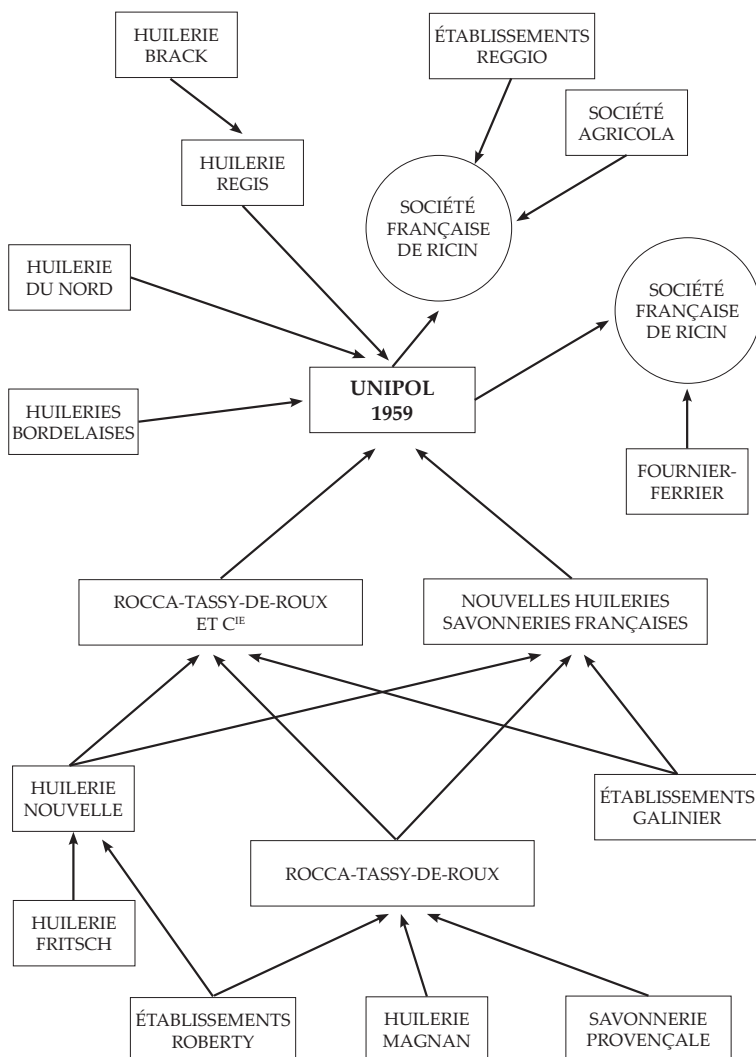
HUILERIE BRACK

ÉTABLISSEMENTS REGGIO

SOCIÉTÉ AGRICOLA

HUILERIE REGIS

SOCIÉTÉ FRANÇAISE DE RICIN

HUILERIE DU NORD

SOCIÉTÉ FRANÇAISE DE RICIN

UNIPOL 1959

HUILERIES BORDELAISES

FOURNIER-FERRIER

ROCCA-TASSY-DE-ROUX ET C$^{IE}$

NOUVELLES HUILERIES SAVONNERIES FRANÇAISES

HUILERIE NOUVELLE

ÉTABLISSEMENTS GALINIER

ROCCA-TASSY-DE-ROUX

HUILERIE FRITSCH

ÉTABLISSEMENTS ROBERTY

HUILERIE MAGNAN

SAVONNERIE PROVENÇALE